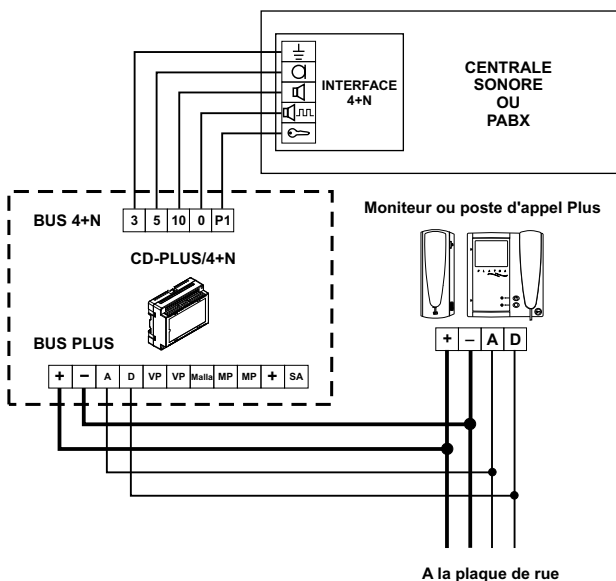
INTERFACE 4+N

CENTRALE SONORE OU PABX

BUS 4+N

| 3 | 5 | 10 | 0 | P1 |
|---|---|---|---|---|

CD-PLUS/4+N

BUS PLUS

| + | – | A | D | VP | VP | Malla | MP | MP | + | SA |
|---|---|---|---|---|---|---|---|---|---|---|

Moniteur ou poste d'appel Plus

| + | – | A | D |
|---|---|---|---|

A la plaque de rue